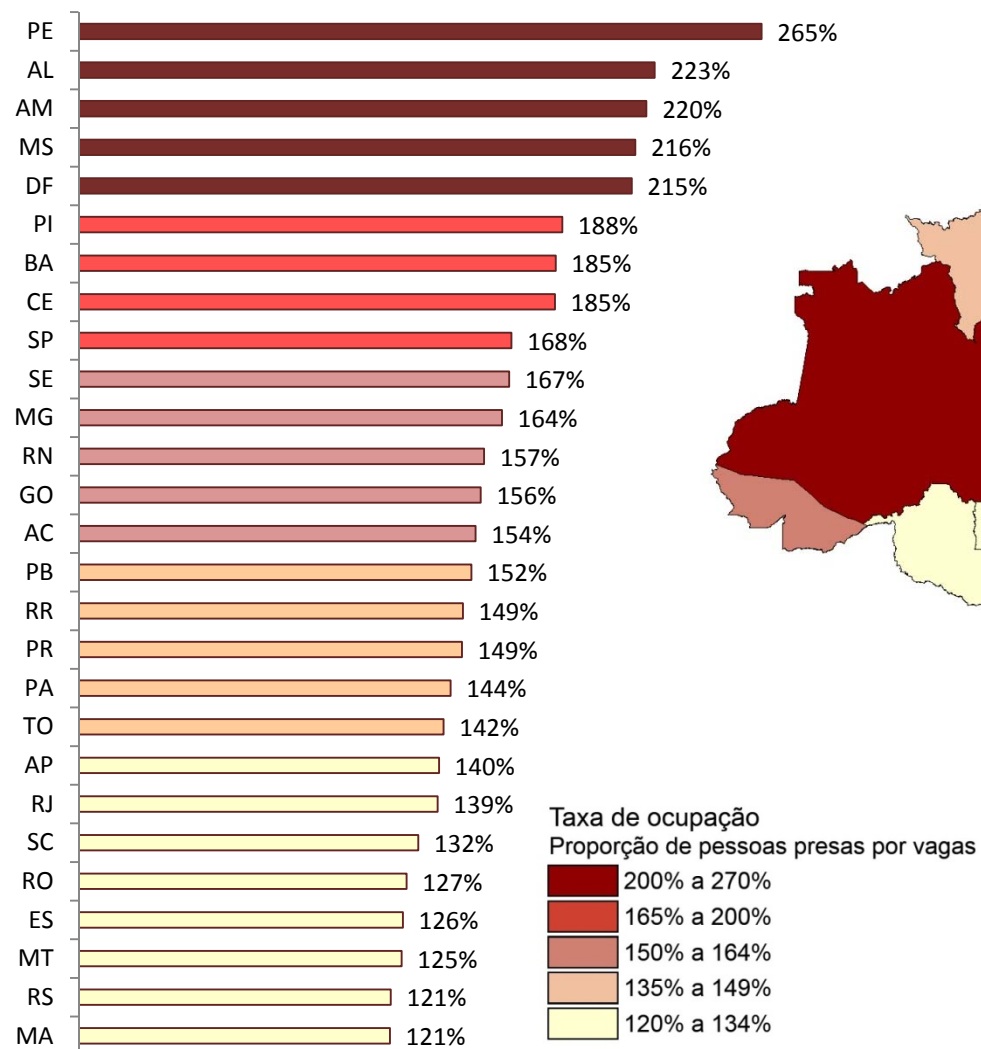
PE 265%
AL 223%
AM 220%
MS 216%
DF 215%
PI 188%
BA 185%
CE 185%
SP 168%
SE 167%
MG 164%
RN 157%
GO 156%
AC 154%
PB 152%
RR 149%
PR 149%
PA 144%
TO 142%
AP 140%
RJ 139%
SC 132%
RO 127%
ES 126%
MT 125%
RS 121%
MA 121%

Taxa de ocupação
Proporção de pessoas presas por vagas
200% a 270%
165% a 200%
150% a 164%
135% a 149%
120% a 134%